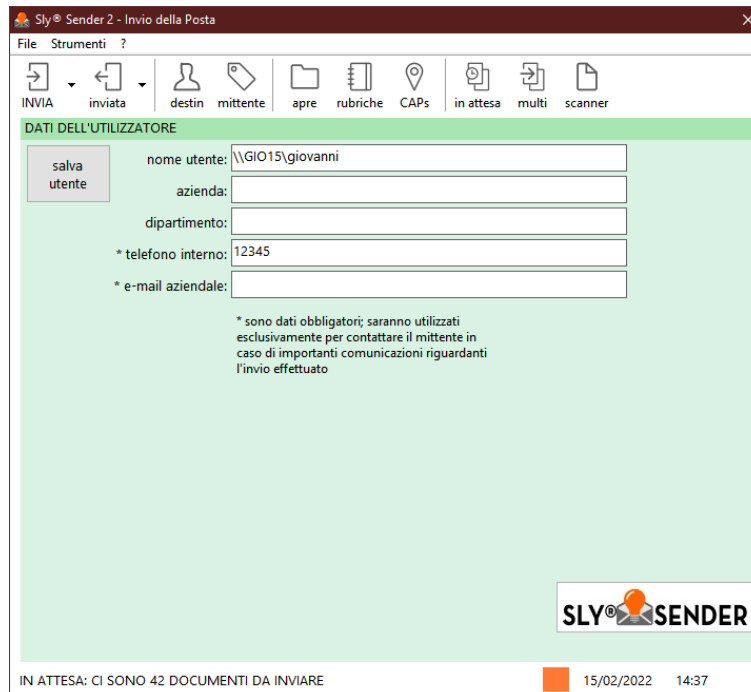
Sly® Sender 2 - Invio della Posta

File Strumenti ?

INVIA inviata destin mittente apre rubriche CAPs in attesa multi scanner

DATI DELL'UTILIZZATORE

salva utente

nome utente: \\GIO15\giovanni

azienda:

dipartimento:

* telefono interno: 12345

* e-mail aziendale:

* sono dati obbligatori; saranno utilizzati esclusivamente per contattare il mittente in caso di importanti comunicazioni riguardanti l'invio effettuato

SLY® SENDER

IN ATTESA: CI SONO 42 DOCUMENTI DA INVIARE 15/02/2022 14:37